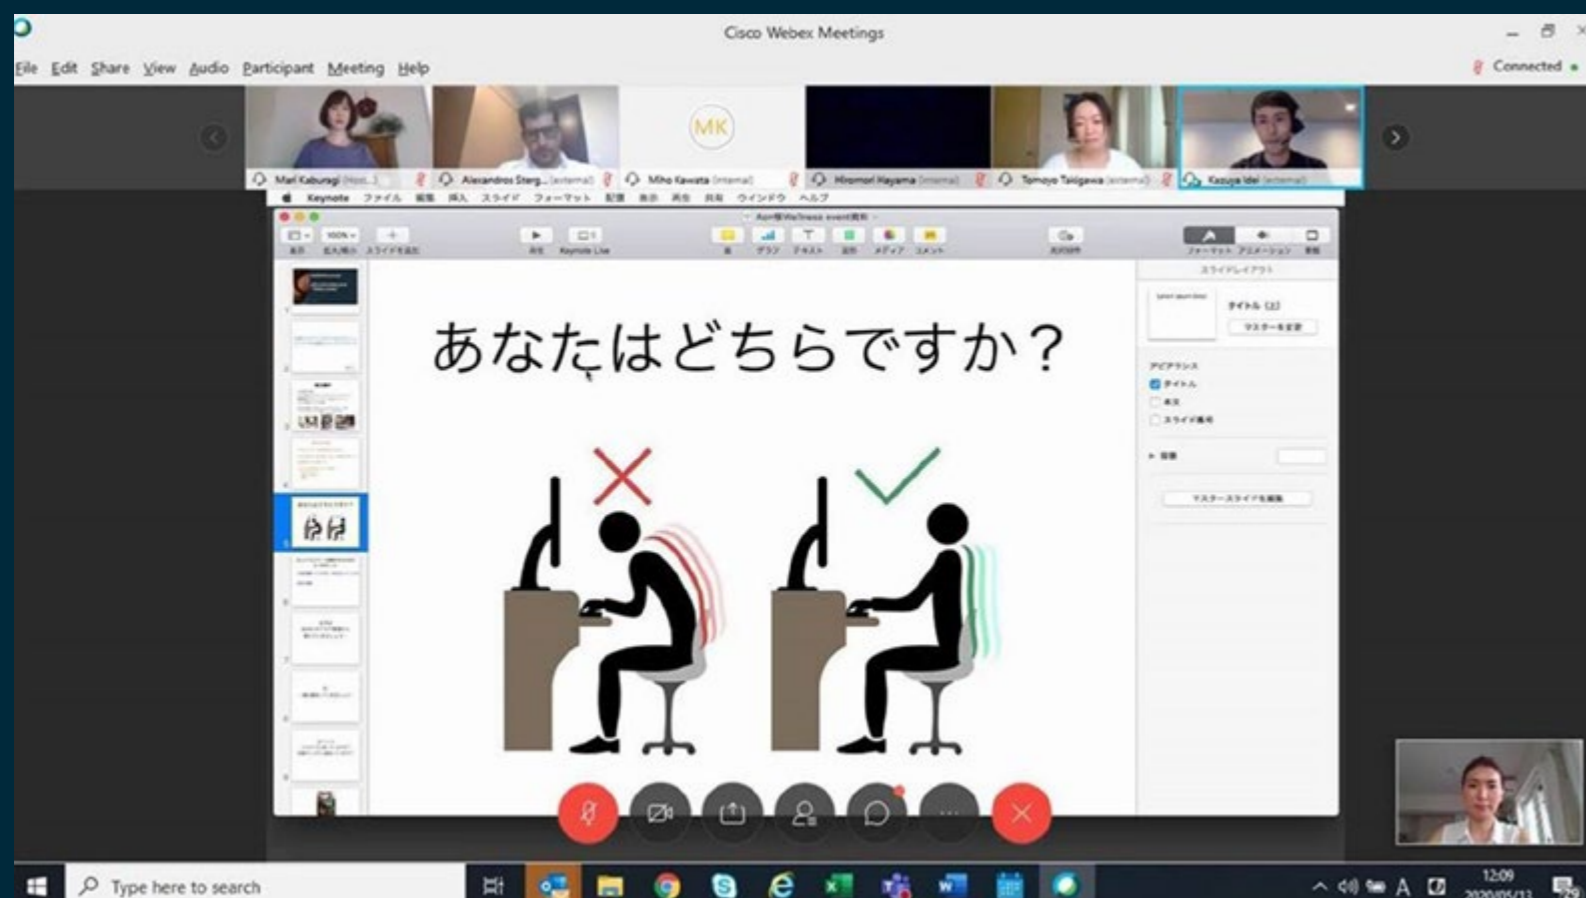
Cisco Webex Meetings

File Edit Share View Audio Participant Meeting Help

Connected

MK

Mari Kaburagi (Host) Alexandros Sterg... (external) Miho Kawata (internal) Hiromori Hayama (internal) Tomoyo Taniguchi (external) Kazuya Idei (external)

Keynote ファイル 編集 挿入 スライド フォーマット 配置 表示 再生 共有 ウインドウ ヘルプ

あなたはどちらですか？

タイトル

マスターを変更

アピアランス

タイトル

本文

スライド番号

背景

マスタースライドを編集

Type here to search

12:09